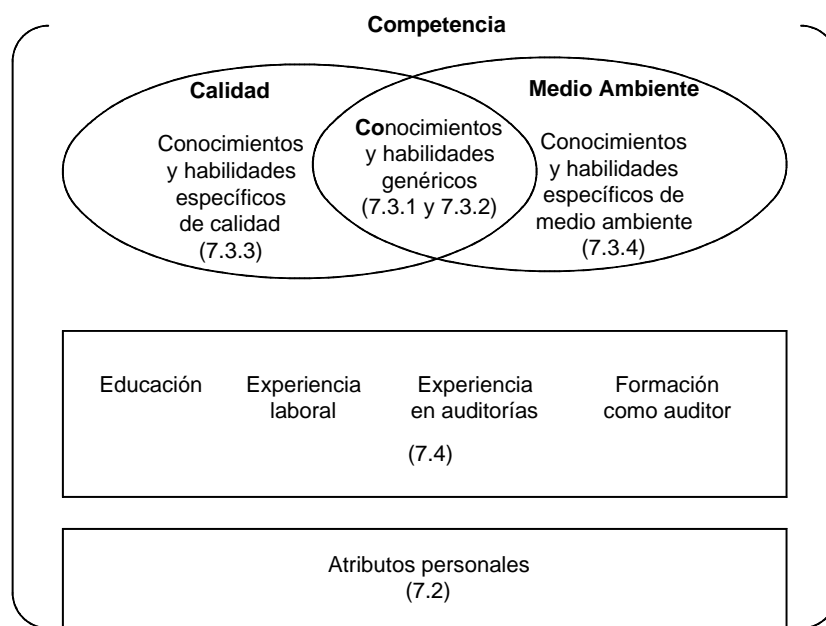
Competencia

Calidad

Conocimientos y habilidades específicos de calidad (7.3.3)

Medio Ambiente

Conocimientos y habilidades genéricos (7.3.1 y 7.3.2)

Conocimientos y habilidades específicos de medio ambiente (7.3.4)

Educación

Experiencia laboral

Experiencia en auditorías

Formación como auditor

(7.4)

Atributos personales (7.2)